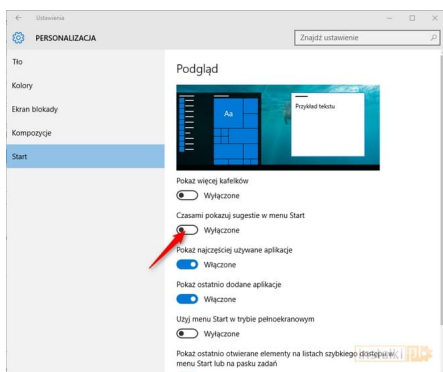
Ustawienia

PERSONALIZACJA

Znajdź ustawienie

Tło

Kolory

Ekran blokady

Kompozycje

Start

Podgląd

Aa

Przykład tekstu

Pokaż więcej kafelków

Wyłączone

Czasami pokazuj sugestie w menu Start

Wyłączone

Pokaż najczęściej używane aplikacje

Włączone

Pokaż ostatnio dodane aplikacje

Włączone

Użyj menu Start w trybie pełnoekranowym

Wyłączone

Pokaż ostatnio otwierane elementy na listach szybkiego dostępu w menu Start lub na pasku zadań